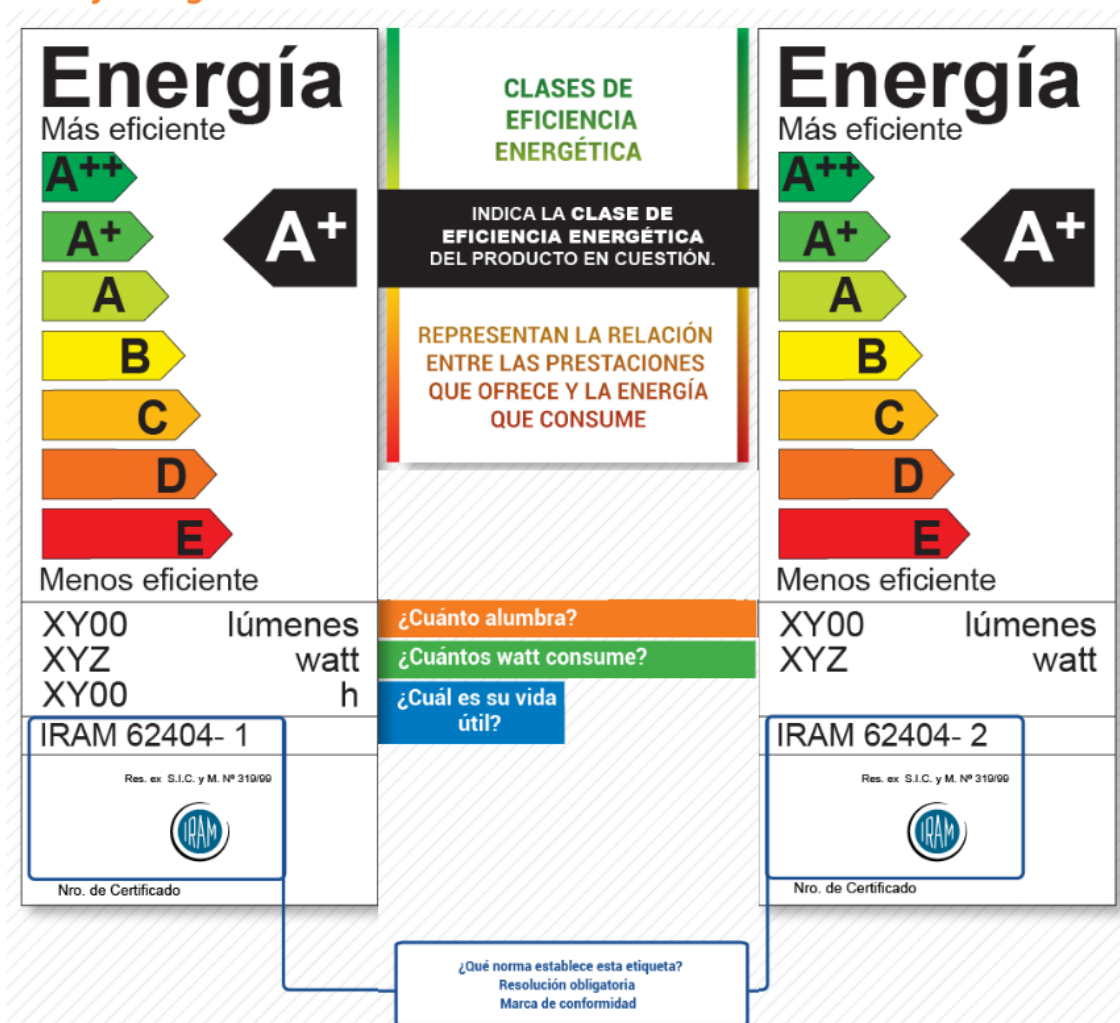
Energía
Más eficiente
A++
A+
A
B
C
D
E
A+
Menos eficiente
XY00 lúmenes
XYZ watt
XY00 h
IRAM 62404- 1
Res. ex S.I.C. y M. Nº 319/99
IRAM
Nro. de Certificado

CLASES DE EFICIENCIA ENERGÉTICA

INDICA LA CLASE DE EFICIENCIA ENERGÉTICA DEL PRODUCTO EN CUESTIÓN.

REPRESENTAN LA RELACIÓN ENTRE LAS PRESTACIONES QUE OFRECE Y LA ENERGÍA QUE CONSUME

¿Cuánto alumbra?
¿Cuántos watt consume?
¿Cuál es su vida útil?

Energía
Más eficiente
A++
A+
A
B
C
D
E
A+
Menos eficiente
XY00 lúmenes
XYZ watt
IRAM 62404- 2
Res. ex S.I.C. y M. Nº 319/99
IRAM
Nro. de Certificado

¿Qué norma establece esta etiqueta?
Resolución obligatoria
Marca de conformidad